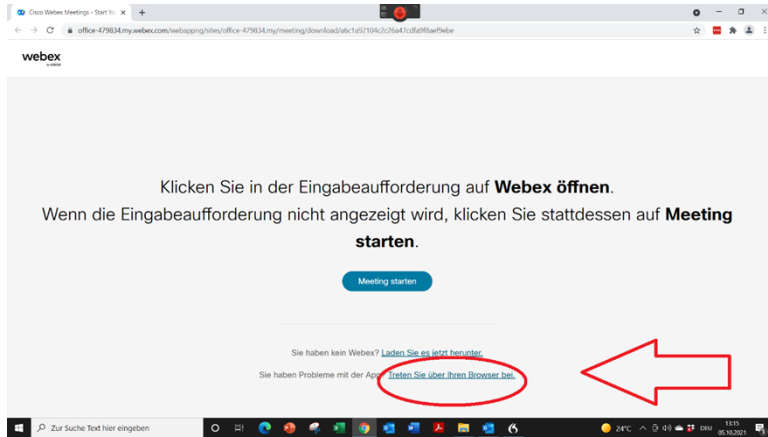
Cisco Webex Meetings - Start W

office-479834.my.webex.com/webappng/sites/office-479834.my/meeting/download/a6c1a92104c2c26a47cdfa9f8aef9ebe

webex
by CISCO

Klicken Sie in der Eingabeaufforderung auf **Webex öffnen**.

Wenn die Eingabeaufforderung nicht angezeigt wird, klicken Sie stattdessen auf **Meeting starten**.

Meeting starten

Sie haben kein Webex? Laden Sie es jetzt herunter.

Sie haben Probleme mit der App? Treten Sie über Ihren Browser bei.

Zur Suche Text hier eingeben

24°C DEU 13:15 05.10.2021